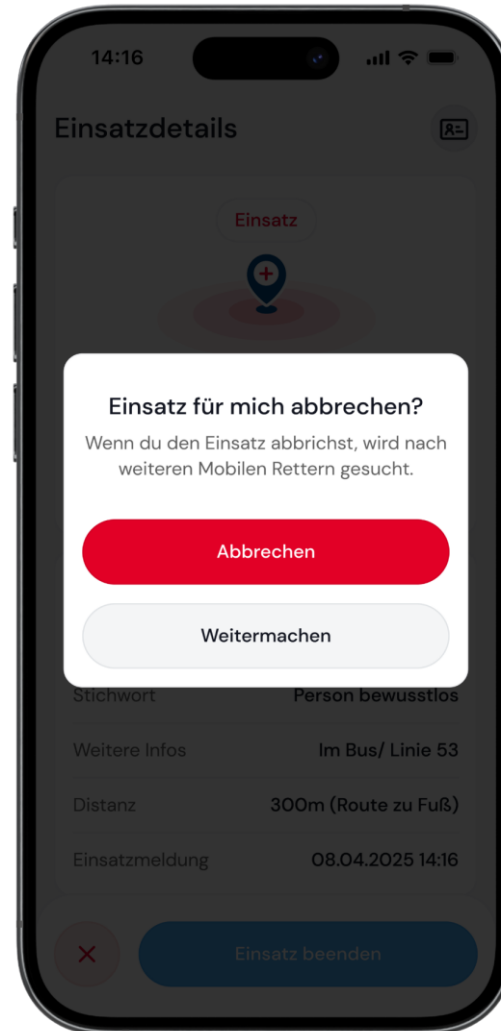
14:16

Einsatzdetails

Einsatz

Einsatz für mich abbrechen?

Wenn du den Einsatz abbrichst, wird nach weiteren Mobilen Rettern gesucht.

Abbrechen

Weitermachen

| | |
|---|---|
| Stichwort | Person bewusstlos |
| Weitere Infos | Im Bus/ Linie 53 |
| Distanz | 300m (Route zu Fuß) |
| Einsatzmeldung | 08.04.2025 14:16 |

×

Einsatz beenden